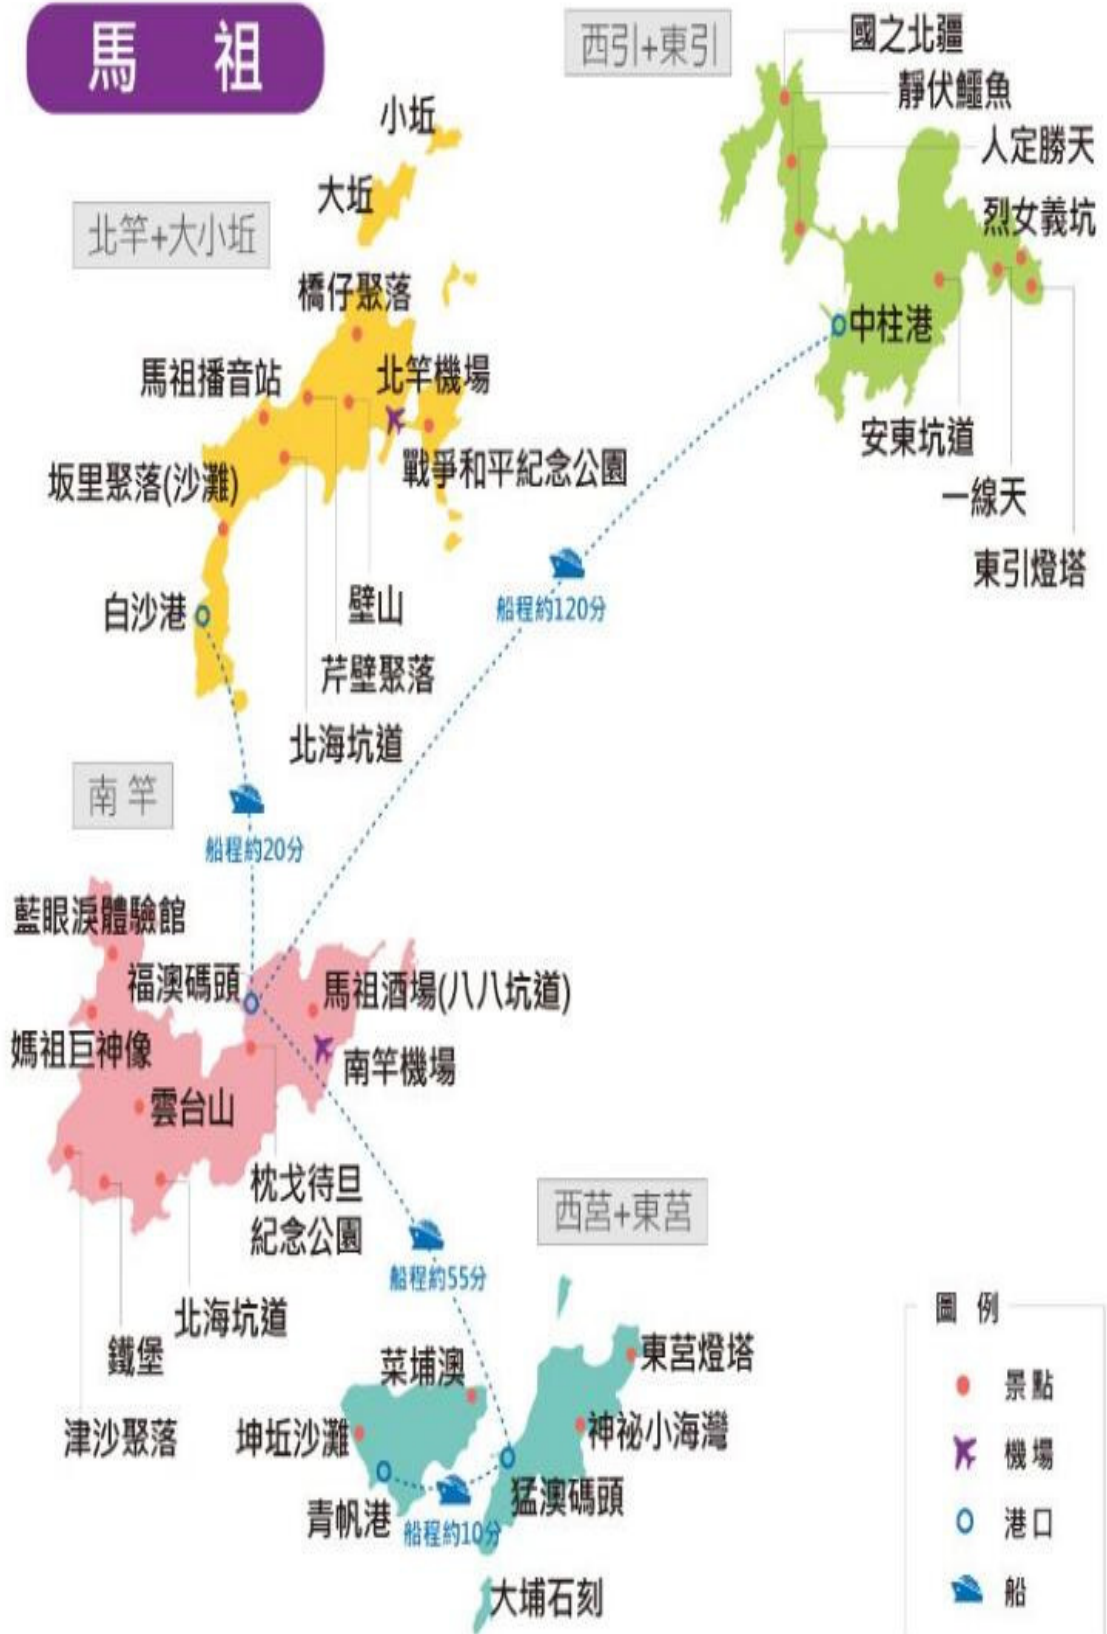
馬 祖

西引+東引

國之北疆
靜伏鱷魚
人定勝天
烈女義坑
中柱港
安東坑道
一線天
東引燈塔

小坵
大坵
北竿+大小坵
橋仔聚落
馬祖播音站
北竿機場
坂里聚落(沙灘)
戰爭和平紀念公園
白沙港
壁山
芹壁聚落
北海坑道

船程約120分

南竿
船程約20分

藍眼淚體驗館
福澳碼頭
馬祖酒場(八八坑道)
媽祖巨神像
南竿機場
雲台山
枕戈待旦紀念公園
北海坑道
鐵堡
津沙聚落

船程約55分

西莒+東莒
東莒燈塔
菜埔澳
坤坵沙灘
神祕小海灣
青帆港
猛澳碼頭
船程約10分
大埔石刻

圖 例
景點
機場
港口
船